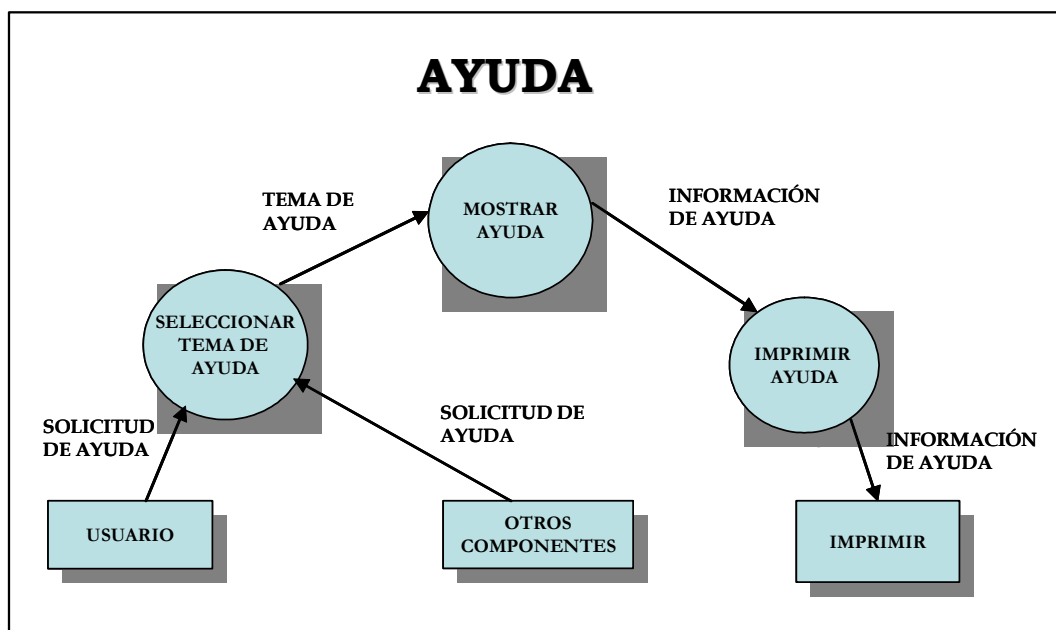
AYUDA

TEMA DE AYUDA

MOSTRAR AYUDA

INFORMACIÓN DE AYUDA

SELECCIONAR TEMA DE AYUDA

IMPRIMIR AYUDA

SOLICITUD DE AYUDA

SOLICITUD DE AYUDA

INFORMACIÓN DE AYUDA

USUARIO

OTROS COMPONENTES

IMPRIMIR